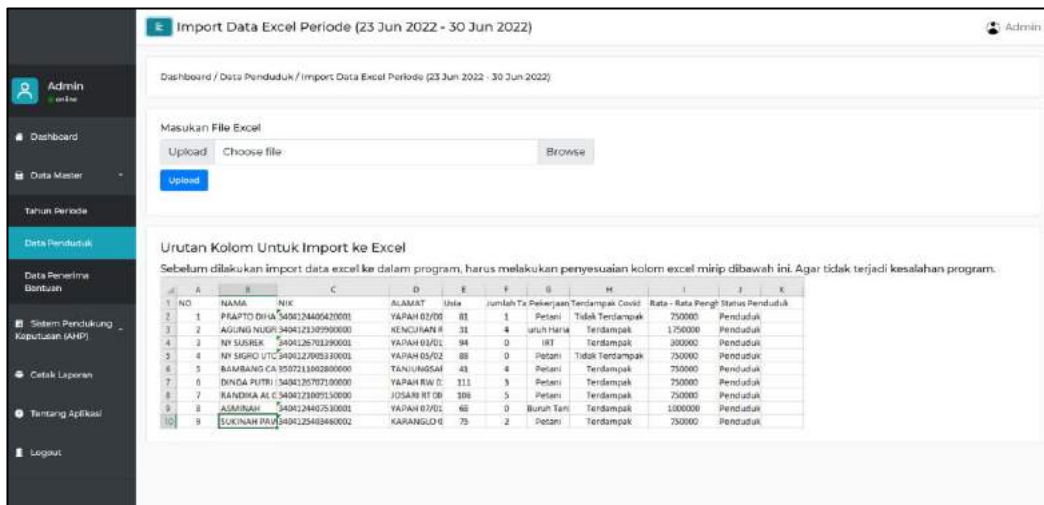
Import Data Excel Periode (23 Jun 2022 - 30 Jun 2022)

Admin

Admin
online

Dashboard

Data Master

Tahun Periode

Data Penduduk

Data Penerima Bantuan

Sistem Pendukung Keputusan (AHP)

Cetak Laporan

Tentang Aplikasi

Logout

Dashboard / Data Penduduk / Import Data Excel Periode (23 Jun 2022 - 30 Jun 2022)

Masukan File Excel

Upload Choose file Browse

Upload

Urutan Kolom Untuk Import ke Excel

Sebelum dilakukan import data excel ke dalam program, harus melakukan penyesuaian kolom excel mirip dibawah ini. Agar tidak terjadi kesalahan program.

| | A | B | C | D | E | F | G | H | I | J | K |
|---|---|---|---|---|---|---|---|---|---|---|---|
| 1 | NO | NAMA | NIK | ALAMAT | Usia | Jumlah Ta | Pekerjaan | Terdampak Covid | Rata - Rata Pengh | Status Penduduk | |
| 2 | 1 | PRAPTO DIHA | 3404124405420001 | YAPAH 02/00 | 81 | 1 | Petani | Tidak Terdampak | 750000 | Penduduk | |
| 3 | 2 | AGUNG NUGR | 3404121309900000 | KENCURAN R | 31 | 4 | uruh Hari | Terdampak | 1750000 | Penduduk | |
| 4 | 3 | NY SUSREK | 3404126701290001 | YAPAH 01/01 | 94 | 0 | IRT | Terdampak | 300000 | Penduduk | |
| 5 | 4 | NY SIGRO UTC | 3404127005330001 | YAPAH 05/02 | 88 | 0 | Petani | Tidak Terdampak | 750000 | Penduduk | |
| 6 | 5 | BAMBANG CA | 3507211002800000 | TANJUNGSAI | 41 | 4 | Petani | Terdampak | 750000 | Penduduk | |
| 7 | 6 | DINDA PUTRI | 3404126707100000 | YAPAH RW 0 | 111 | 3 | Petani | Terdampak | 750000 | Penduduk | |
| 8 | 7 | RANDIKA AL C | 3404121009150000 | JOSARI RT 00 | 106 | 5 | Petani | Terdampak | 750000 | Penduduk | |
| 9 | 8 | ASMINAH | 3404124407530001 | YAPAH 07/01 | 68 | 0 | Buruh Tani | Terdampak | 1000000 | Penduduk | |
| 10 | 9 | SUKINAH PAW | 3404125403460002 | KARANGLO 0 | 75 | 2 | Petani | Terdampak | 750000 | Penduduk | |